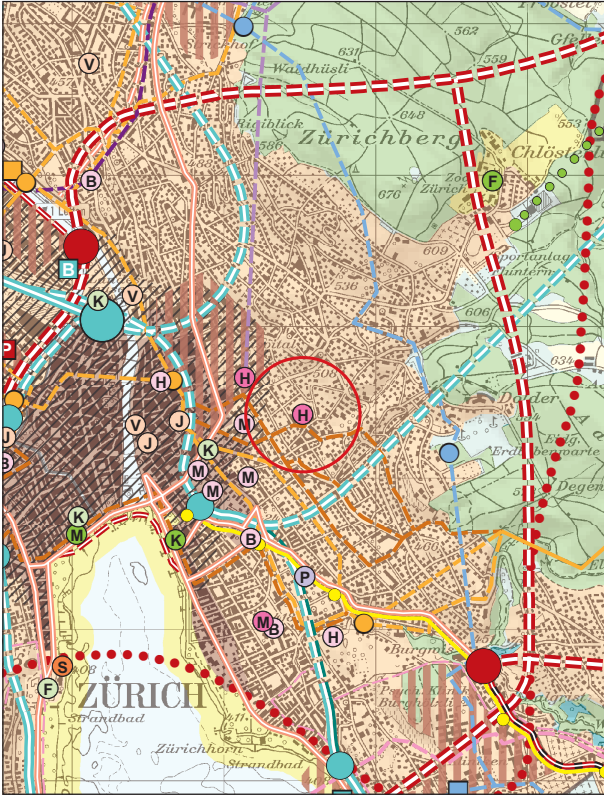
Frösteg
567
Gfe
559
V
hof
631
Waldhüsli
648
553
Rigiblick
Zürichberg
Chlöst
586
F
B
676
Zürich
609
B
K
V
Sportanlag
Fluntern
536
606
P
H
H
634
508
Dolder
H
J
J
M
V
J
Eisb.
Erdbebenwarte
K
Degen
M
M
M
K
M
K
B
466
P
M
B
H
Burgh
S
408
F
ZÜRICH
Strandbad
411
Zürichhorn
Strandbad